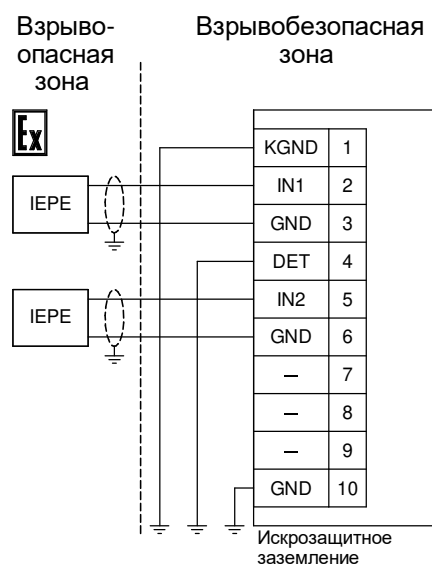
Взрывоопасная зона

Взрывобезопасная зона

Ex

IEPE

IEPE

| KGND | 1 |
|---|---|
| IN1 | 2 |
| GND | 3 |
| DET | 4 |
| IN2 | 5 |
| GND | 6 |
| – | 7 |
| – | 8 |
| – | 9 |
| GND | 10 |

Искрозащитное заземление